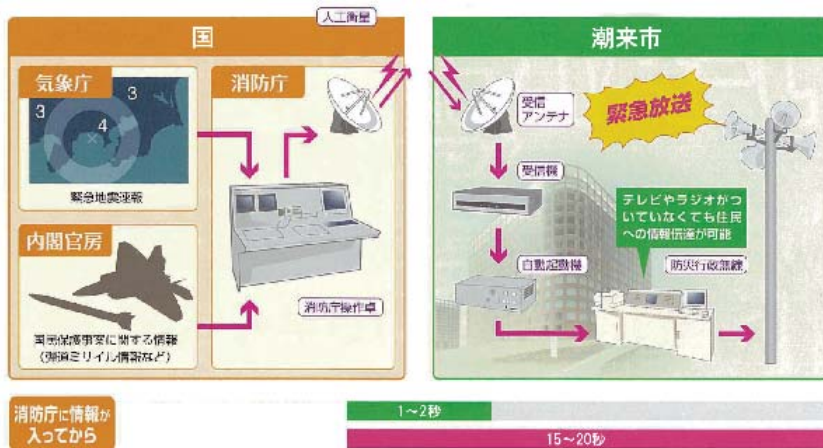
人工衛星

国

気象庁

3
3
4

緊急地震速報

内閣官房

国民保護事案に関する情報
(弾道ミサイル情報など)

消防庁

消防庁操作卓

潮来市

受信
アンテナ

緊急放送

受信機

テレビやラジオがついていなくても住民への情報伝達が可能

自動起動機

防災行政無線

消防庁に情報が入ってから

1~2秒

15~20秒